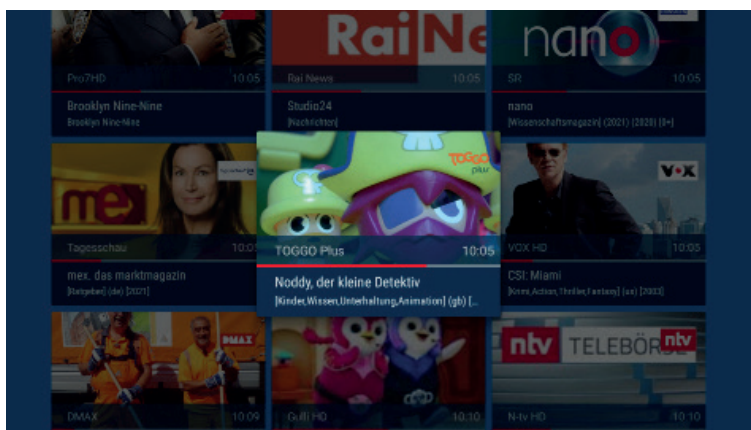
RaiNe

nano

Pro7HD 10:05

Brooklyn Nine-Nine

Brooklyn Nine-Nine

Rai News 10:05

Studio24

[Nachrichten]

SR 10:05

nano

[Wissenschaftsmagazin] (2021) (2020) [6+]

mex

Tagesschau 10:05

mex. das marktmagazin

[Ratgeber] (de) [2021]

TOGGO plus

TOGGO Plus 10:05

Noddy, der kleine Detektiv

[Kinder,Wissen,Unterhaltung,Animation] (gb) [...

VOX

VOX HD 10:05

CSI: Miami

[Krimi,Action,Thriller,Fantasy] (us) [2003]

DMAX

DMAX 10:09

Gulli HD 10:10

ntv TELEBÖRSE ntv

N-tv HD 10:10